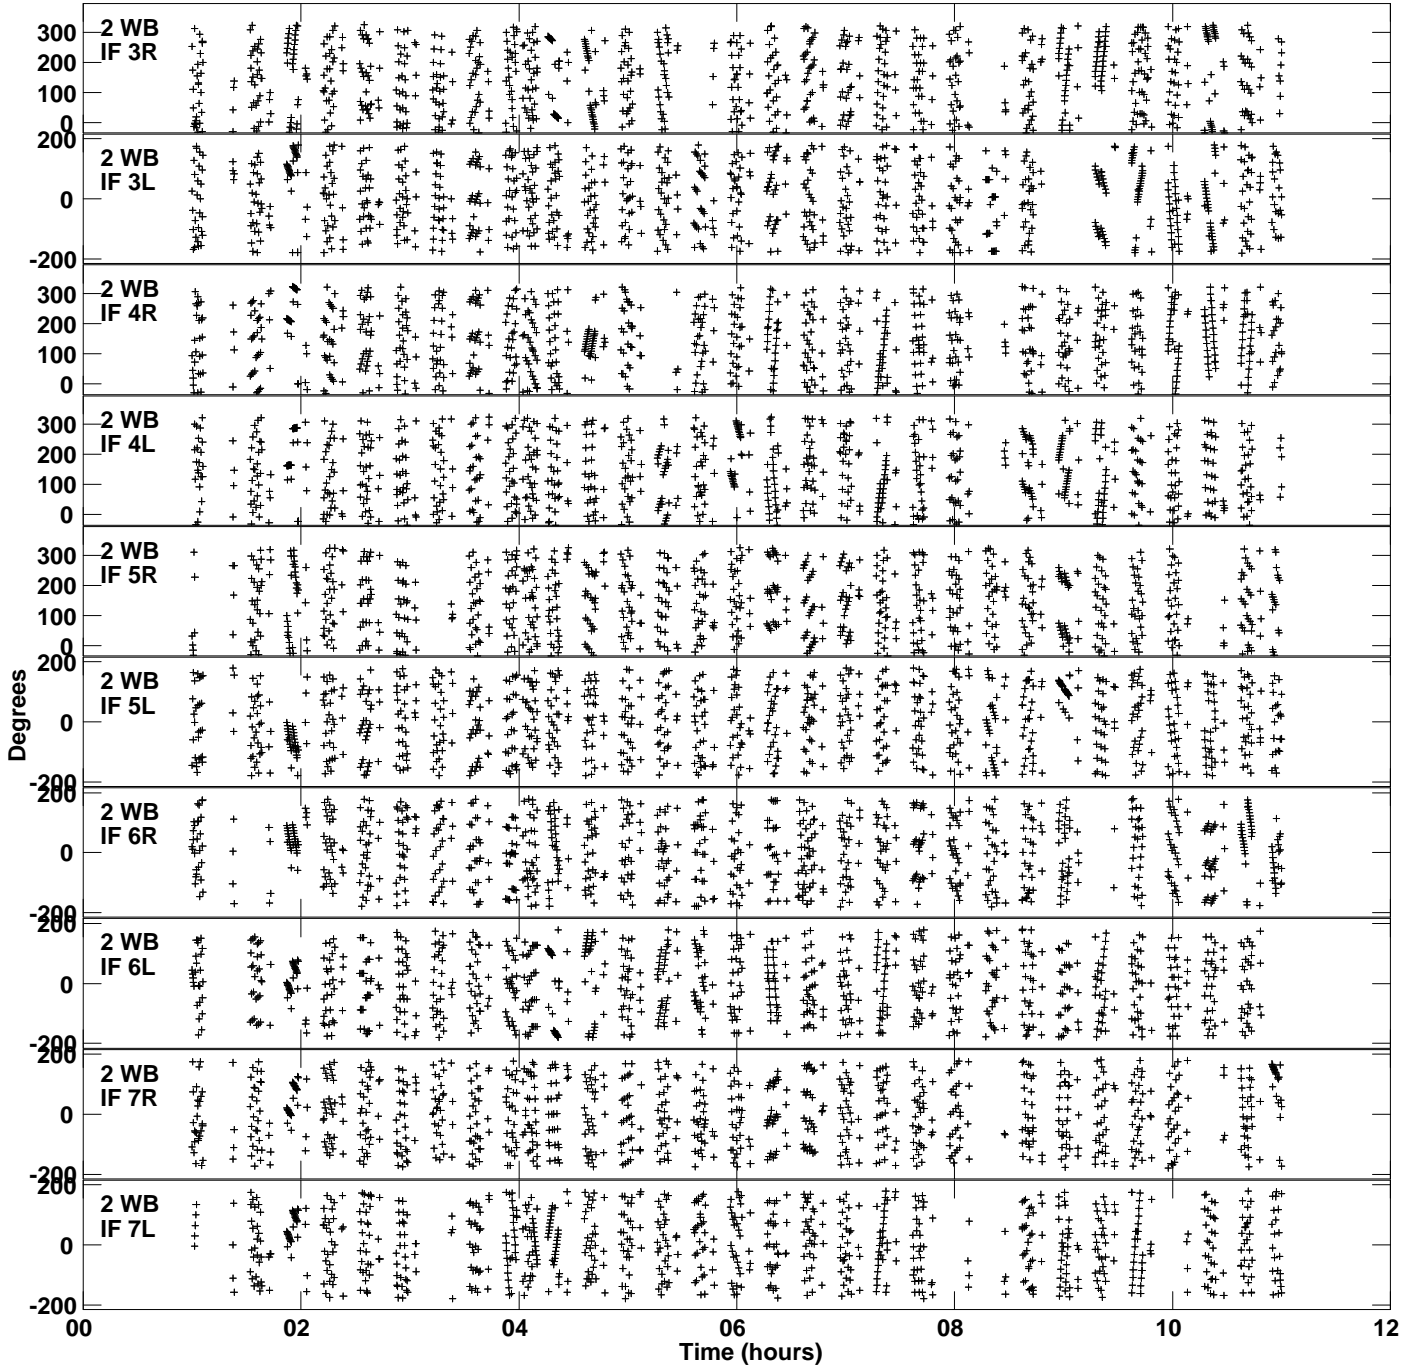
2 WB
IF 3R
300
200
100
0

2 WB
IF 3L
200
0
-200

2 WB
IF 4R
300
200
100
0

2 WB
IF 4L
300
200
100
0

2 WB
IF 5R
300
200
100
0

2 WB
IF 5L
200
0
-200

2 WB
IF 6R
200
0
-200

2 WB
IF 6L
200
0
-200

2 WB
IF 7R
200
0
-200

2 WB
IF 7L
200
0
-200

Degrees

00
02
04
06
08
10
12
Time (hours)